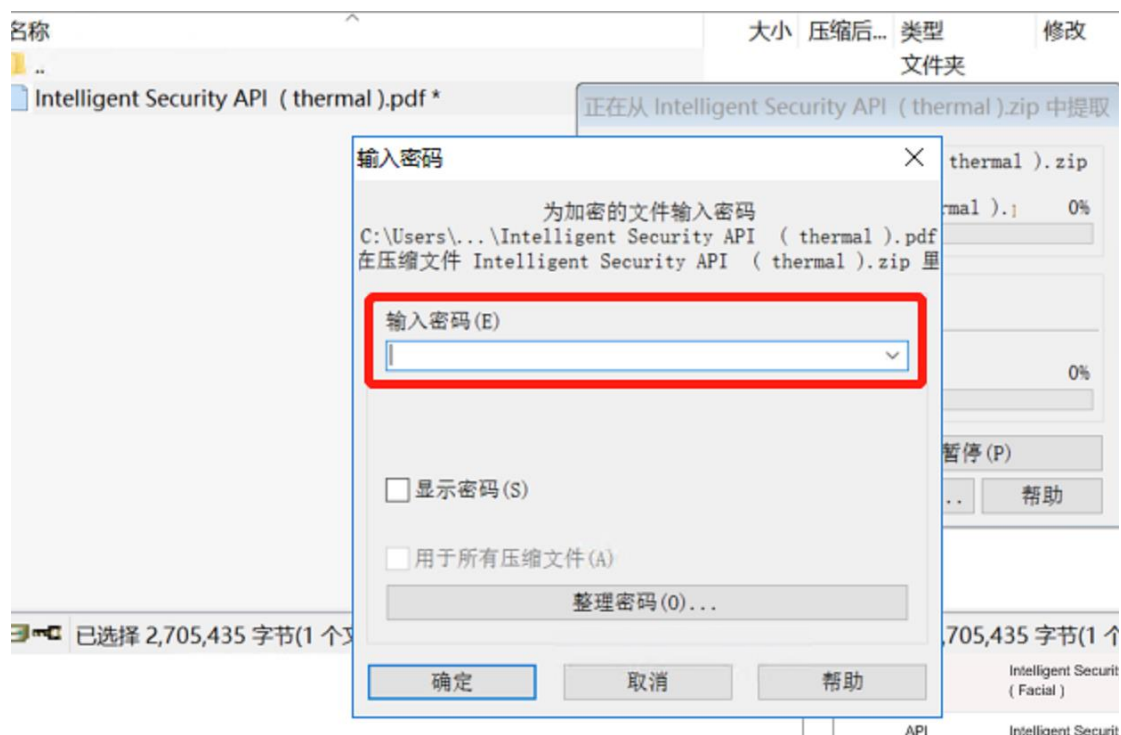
名称
大小 压缩后... 类型 修改
..
文件夹
Intelligent Security API （thermal ).pdf *
正在从 Intelligent Security API （thermal ).zip 中提取
输入密码
thermal ).zip
为加密的文件输入密码
C:\Users\...\Intelligent Security API （thermal ).pdf
在压缩文件 Intelligent Security API （thermal ).zip 里
rmal ).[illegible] 0%
输入密码(E)
0%
暂停(P)
显示密码(S)
... 帮助
用于所有压缩文件(A)
整理密码(O)...
已选择 2,705,435 字节(1 个文
,705,435 字节(1 个
确定 取消 帮助
Intelligent Securit ( Facial )
API Intelligent Securit